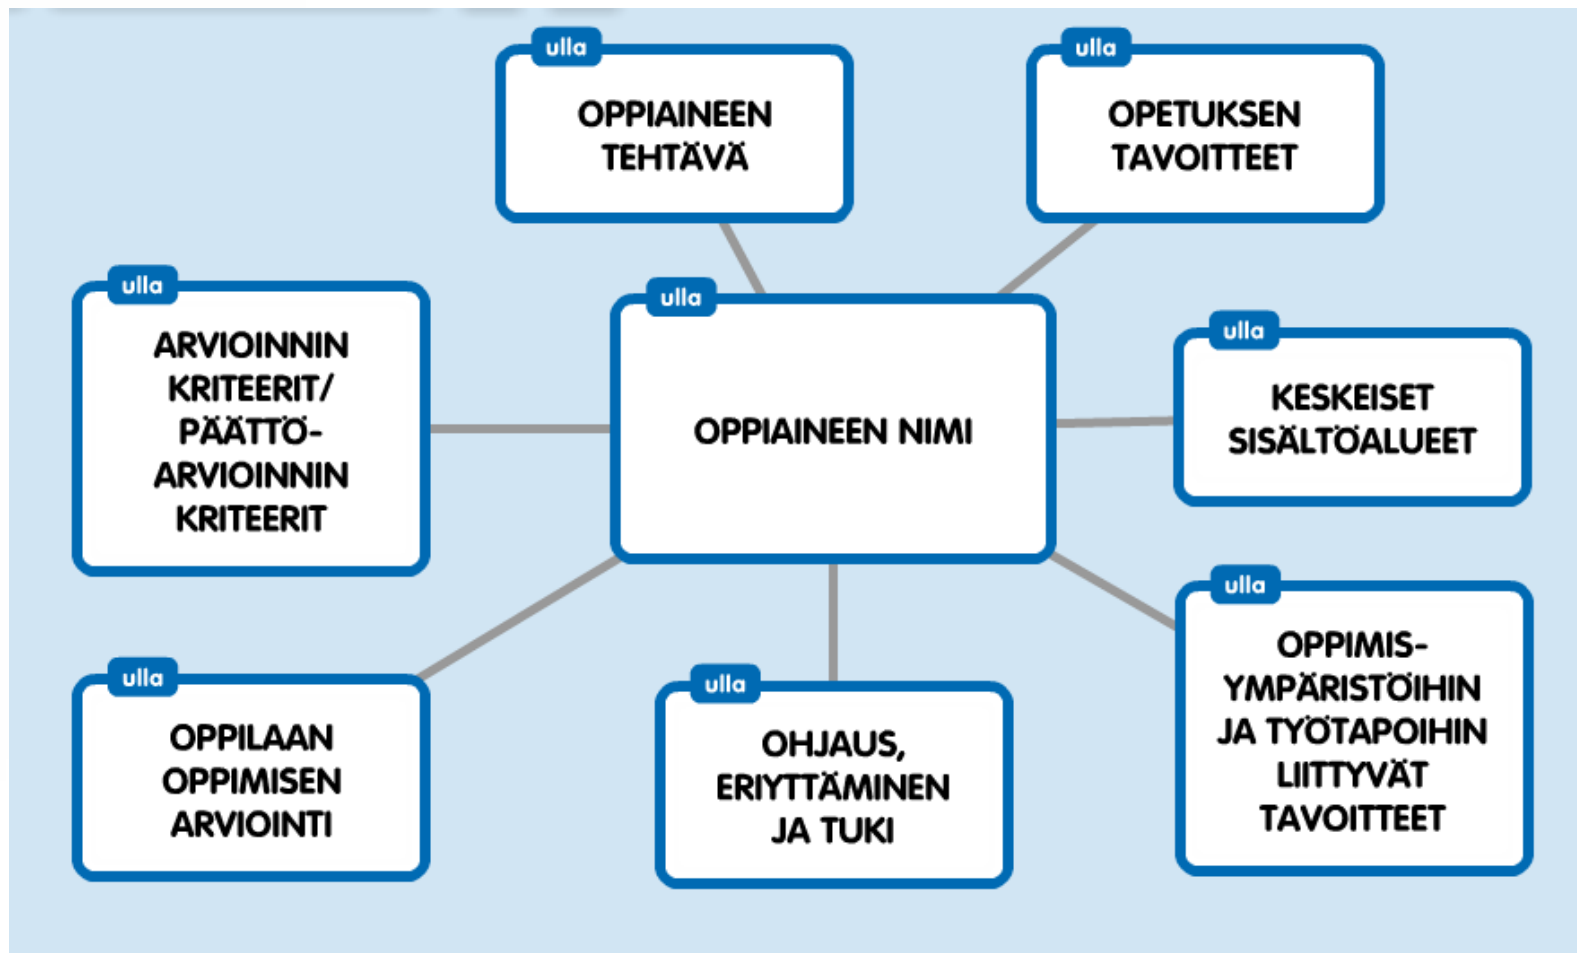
ulla
OPPIAINEEN TEHTÄVÄ

ulla
OPETUKSEN TAVOITTEET

ulla
ARVIOINNIN KRITEERIT/ PÄÄTTÖARVIOINNIN KRITEERIT

ulla
OPPIAINEEN NIMI

ulla
KESKEISET SISÄLTÖALUEET

ulla
OPPILAAN OPPIMISEN ARVIOINTI

ulla
OHJAUS, ERIYTTÄMINEN JA TUKI

ulla
OPPIMISYMPÄRISTÖIHIN JA TYÖTAPOIHIN LIITTYVÄT TAVOITTEET